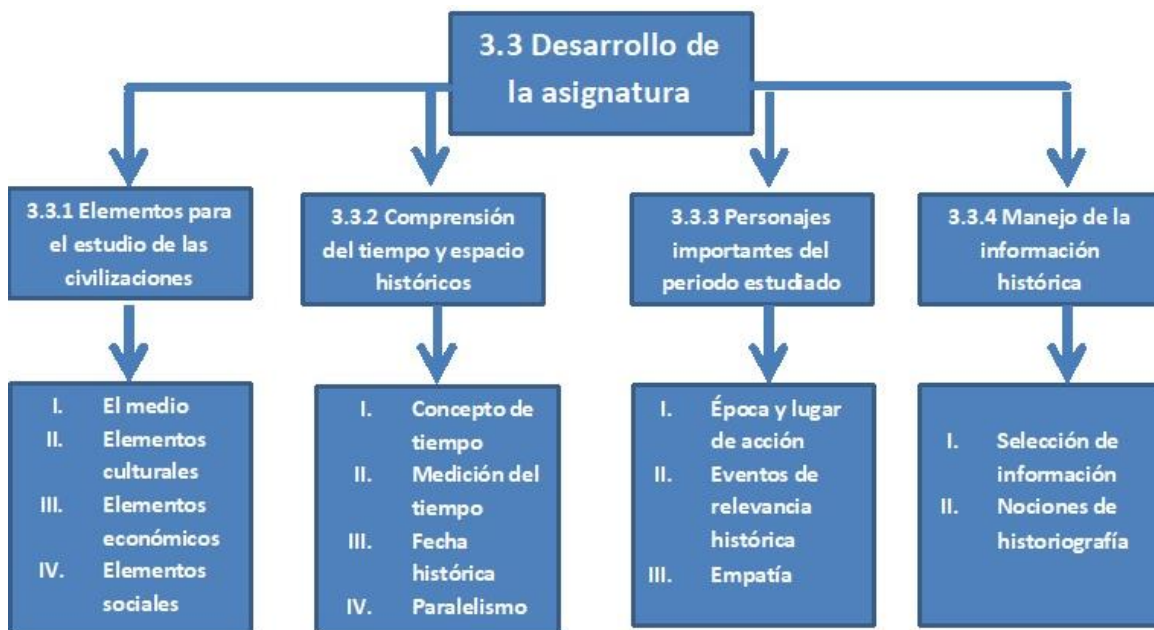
3.3 Desarrollo de la asignatura

3.3.1 Elementos para el estudio de las civilizaciones

I. El medio
II. Elementos culturales
III. Elementos económicos
IV. Elementos sociales

3.3.2 Comprensión del tiempo y espacio históricos

I. Concepto de tiempo
II. Medición del tiempo
III. Fecha histórica
IV. Paralelismo

3.3.3 Personajes importantes del periodo estudiado

I. Época y lugar de acción
II. Eventos de relevancia histórica
III. Empatía

3.3.4 Manejo de la información histórica

I. Selección de información
II. Nociones de historiografía